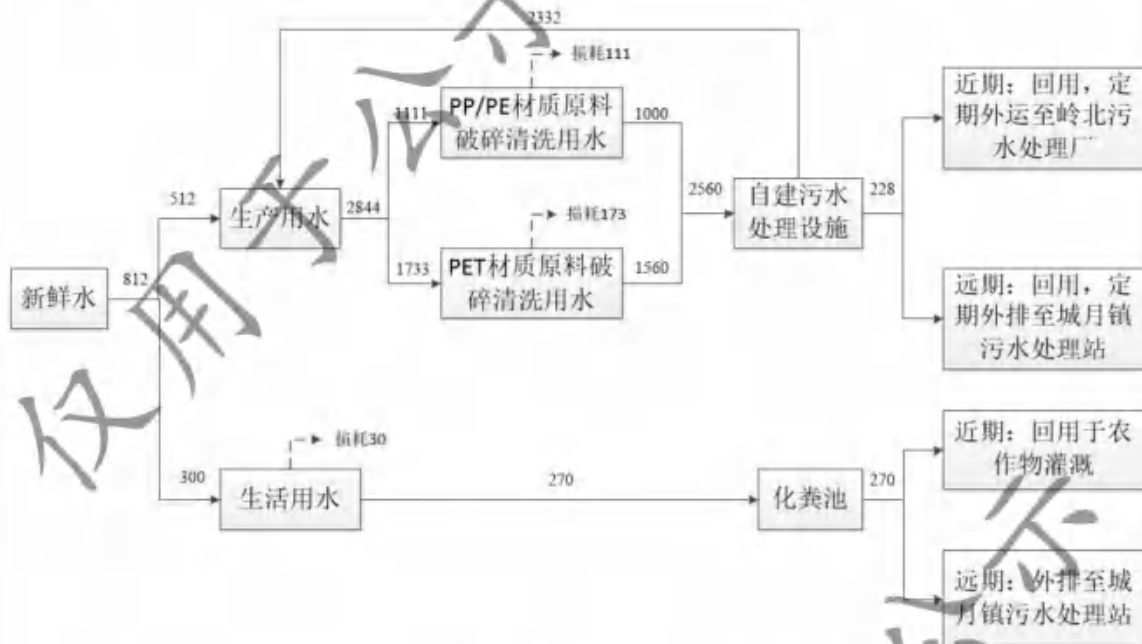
2332

损耗111

1111

PP/PE材质原料破碎清洗用水

1000

近期：回用，定期外运至岭北污水处理厂

512

生产用水

2844

损耗173

2560

自建污水处理设施

228

新鲜水

812

1733

PET材质原料破碎清洗用水

1560

远期：回用，定期外排至城月镇污水处理站

损耗30

近期：回用于农作物灌溉

300

生活用水

270

化粪池

270

远期：外排至城月镇污水处理站

仅用于